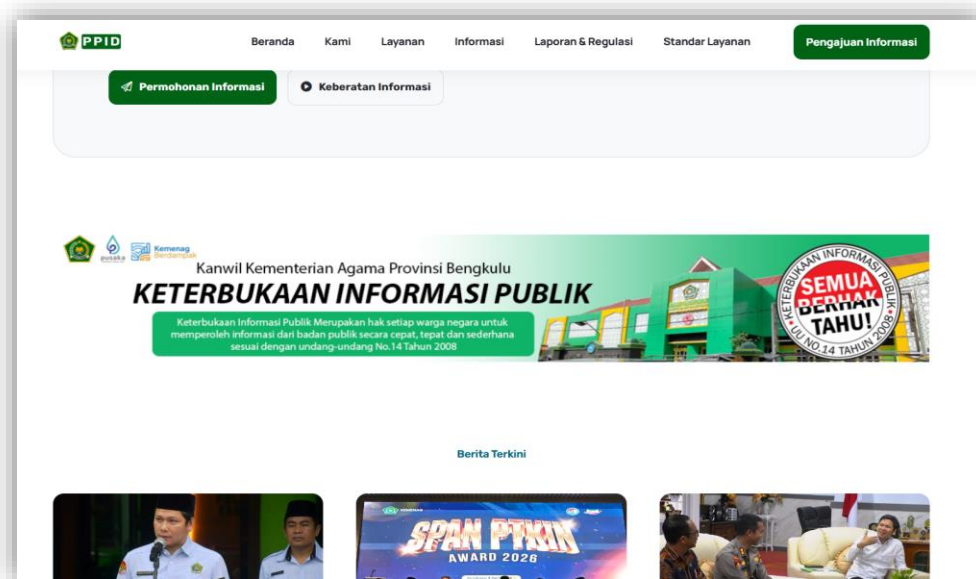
PPID

Beranda Kami Layanan Informasi Laporan & Regulasi Standar Layanan Pengajuan Informasi

Permohonan Informasi Keberatan Informasi

pusaka Kemenag Berdampak

Kanwil Kementerian Agama Provinsi Bengkulu

KETERBUKAAN INFORMASI PUBLIK

Keterbukaan Informasi Publik Merupakan hak setiap warga negara untuk memperoleh informasi dari badan publik secara cepat, tepat dan sederhana sesuai dengan undang-undang No.14 Tahun 2008

KETERBUKAAN INFORMASI PUBLIK SEMUA BERHAK TAHU! UU NO.14 TAHUN 2008

Berita Terkini

SPAN PTKIN AWARD 2026